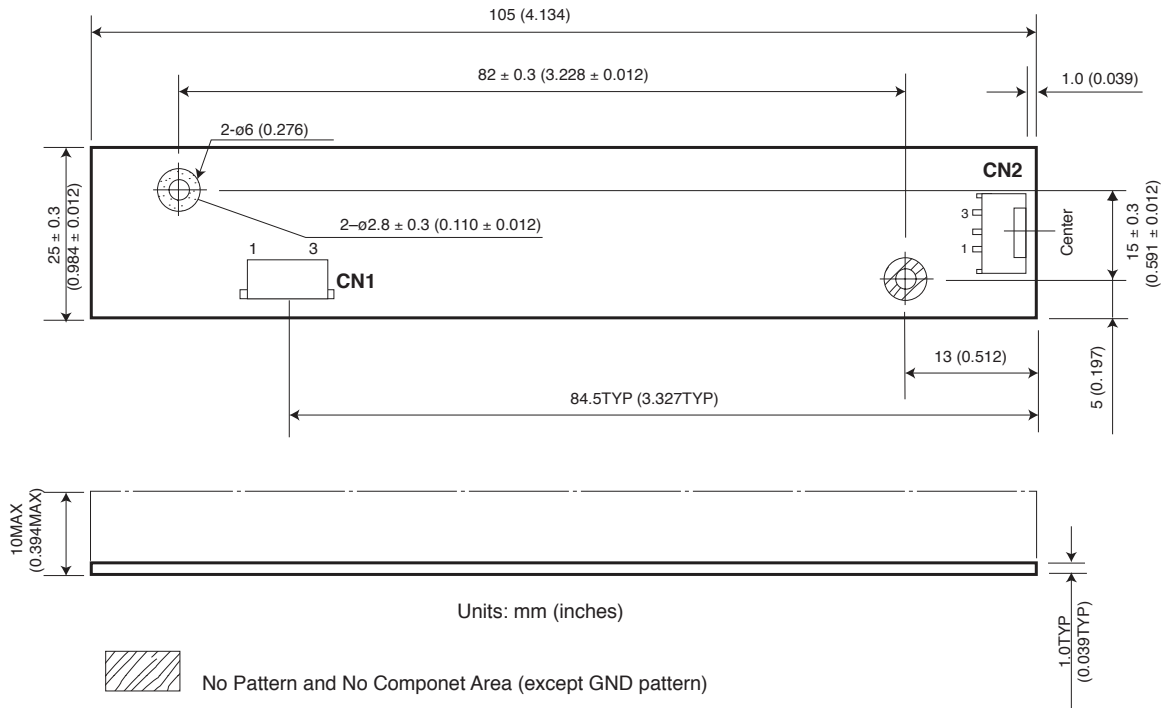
105 (4.134)

82 ± 0.3 (3.228 ± 0.012)

1.0 (0.039)

2-ø6 (0.276)

CN2

25 ± 0.3
(0.984 ± 0.012)

2–ø2.8 ± 0.3 (0.110 ± 0.012)

3
1

Center

15 ± 0.3
(0.591 ± 0.012)

1 3

CN1

13 (0.512)

5 (0.197)

84.5TYP (3.327TYP)

10MAX
(0.394MAX)

Units: mm (inches)

1.0TYP
(0.039TYP)

No Pattern and No Componet Area (except GND pattern)